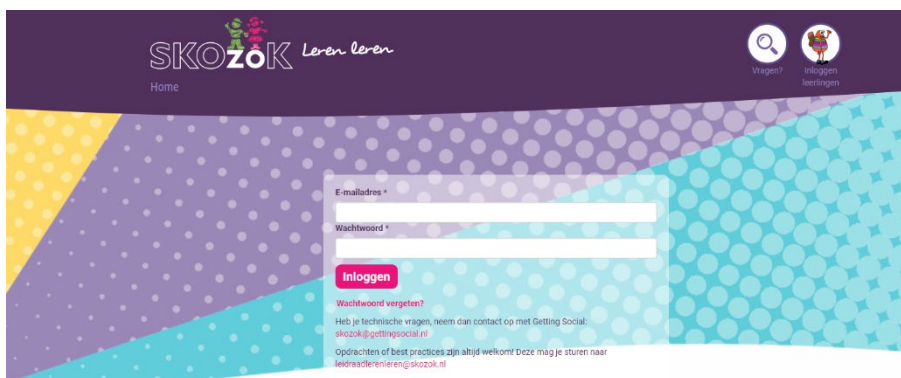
SKOZOK Leren leren

Home

Vragen?

Inloggen leerlingen

E-mailadres *

Wachtwoord *

Inloggen

Wachtwoord vergeten?

Heb je technische vragen, neem dan contact op met Getting Social: skozok@gettingsocial.nl

Opdrachten of best practices zijn altijd welkom! Deze mag je sturen naar leidraadlerenleren@skozok.nl